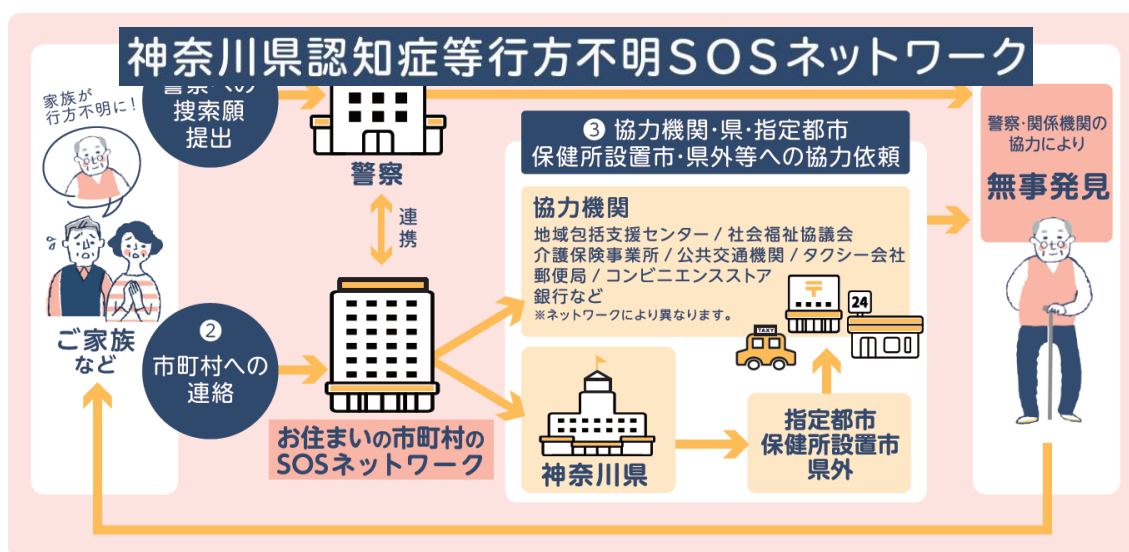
神奈川県認知症等行方不明SOSネットワーク

家族が行方不明に！

警察への捜索願提出

警察

連携

ご家族など

②
市町村への連絡

お住まいの市町村のSOSネットワーク

③ 協力機関・県・指定都市保健所設置市・県外等への協力依頼

協力機関
地域包括支援センター / 社会福祉協議会
介護保険事業所 / 公共交通機関 / タクシー会社
郵便局 / コンビニエンスストア
銀行など
※ネットワークにより異なります。

TAXI

24

神奈川県

指定都市
保健所設置市
県外

警察・関係機関の協力により

無事発見